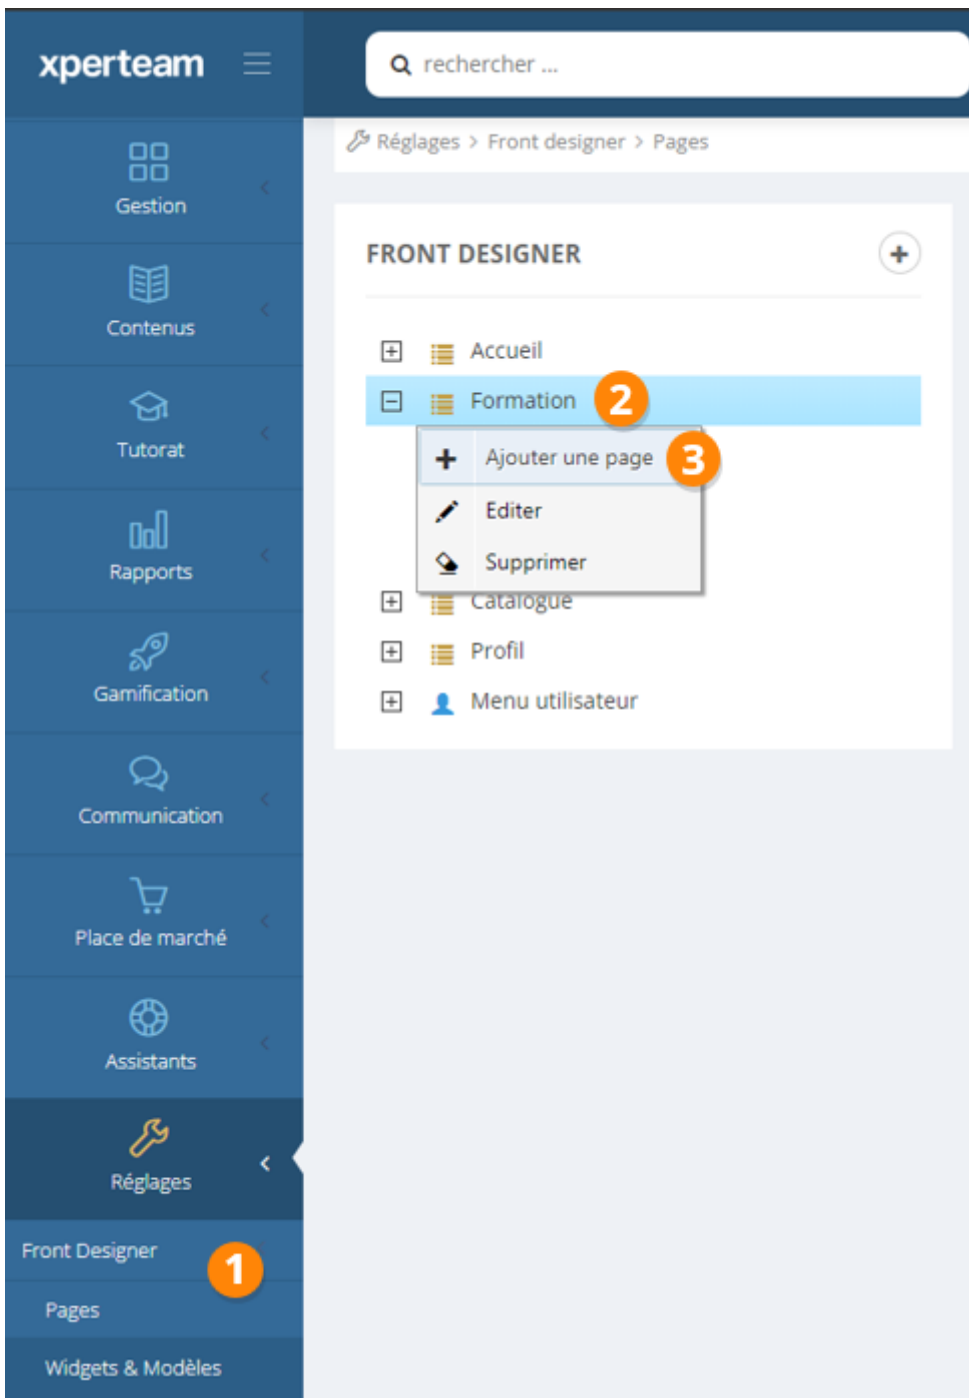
xperteam

rechercher ...

Gestion

Contenus

Tutorat

Rapports

Gamification

Communication

Place de marché

Assistants

Réglages

Front Designer

1

Pages

Widgets & Modèles

Réglages > Front designer > Pages

FRONT DESIGNER

Accueil

Formation

2

Ajouter une page

3

Editer

Supprimer

Catalogue

Profil

Menu utilisateur